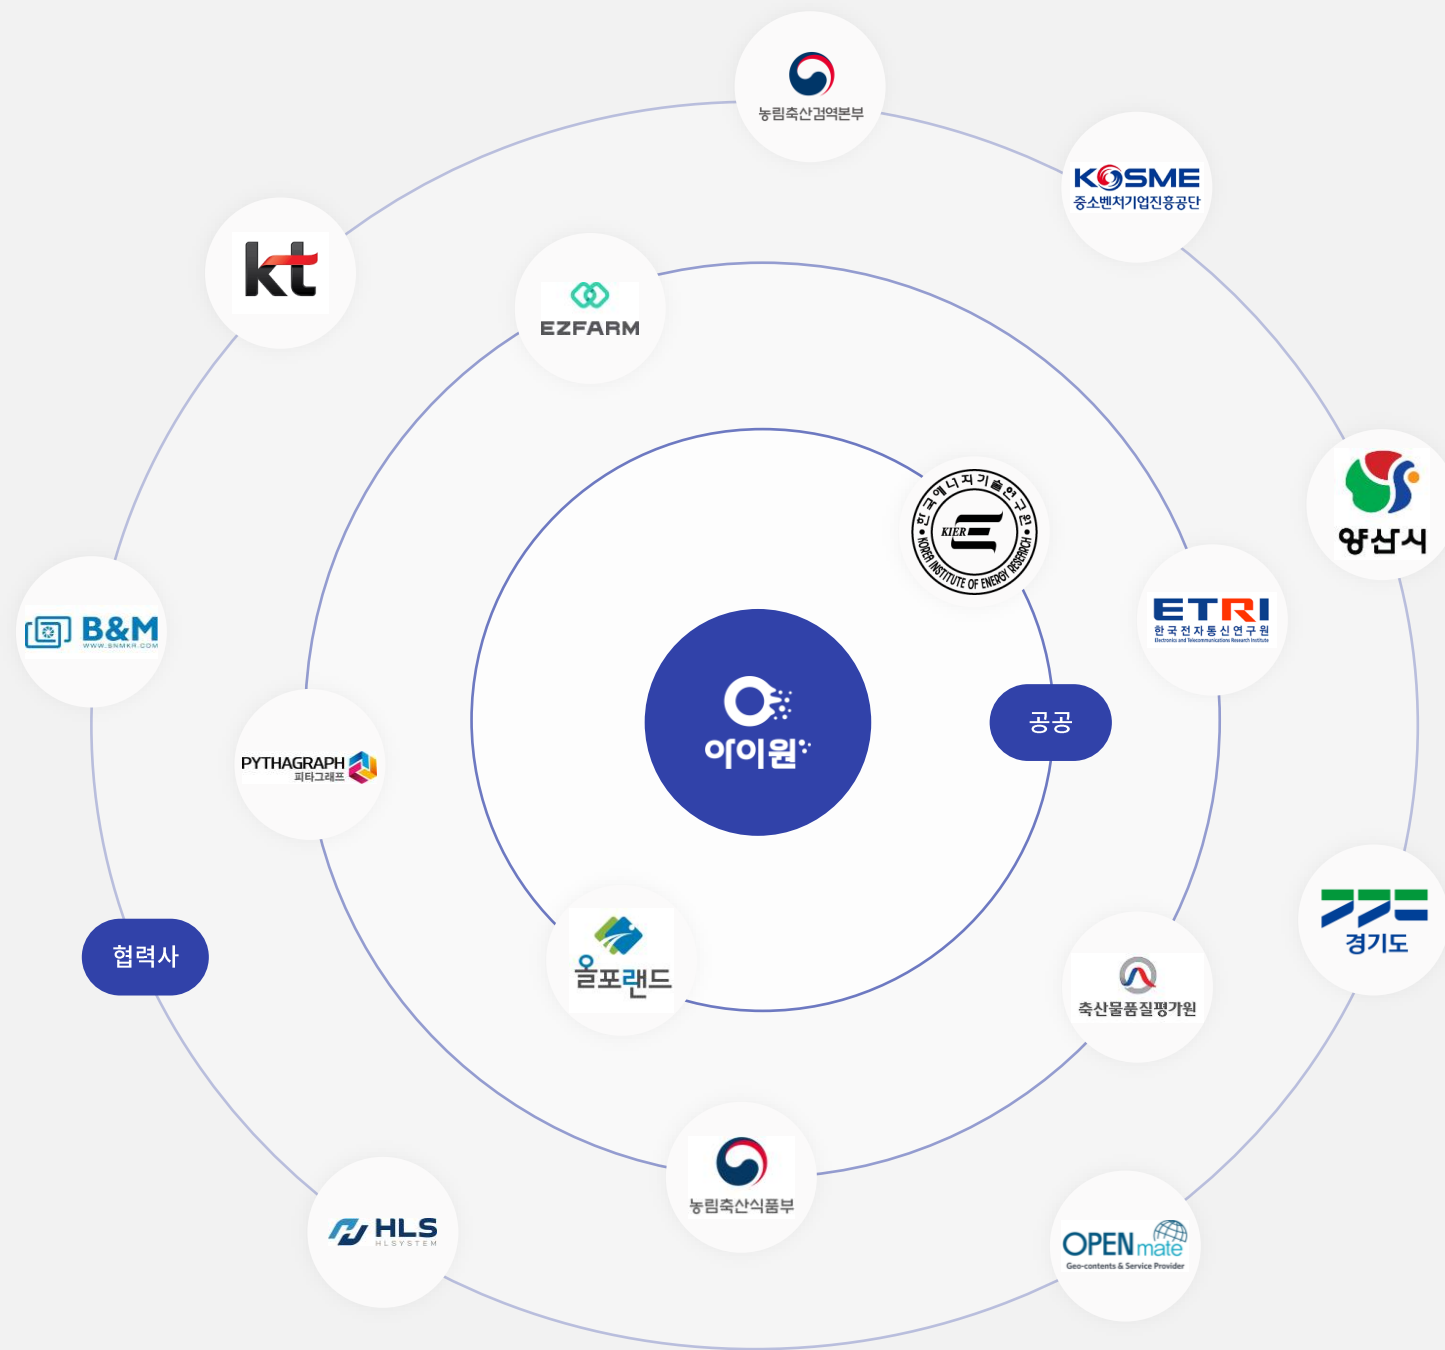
농림축산검역본부

KOSME
중소벤처기업진흥공단

kt

EZFARM

양산시

한국에너지기술연구원
KIER
KOREA INSTITUTE OF ENERGY RESEARCH

ETRI
한국전자통신연구원

B&M
WWW.SNMKR.COM

아이원

공공

PYTHAGRAPH
피타그래프

경기도

협력사

울포랜드

축산물품질평가원

농림축산식품부

HLS
HLSYSTEM

OPENmate
Geo-contents & Service Provider